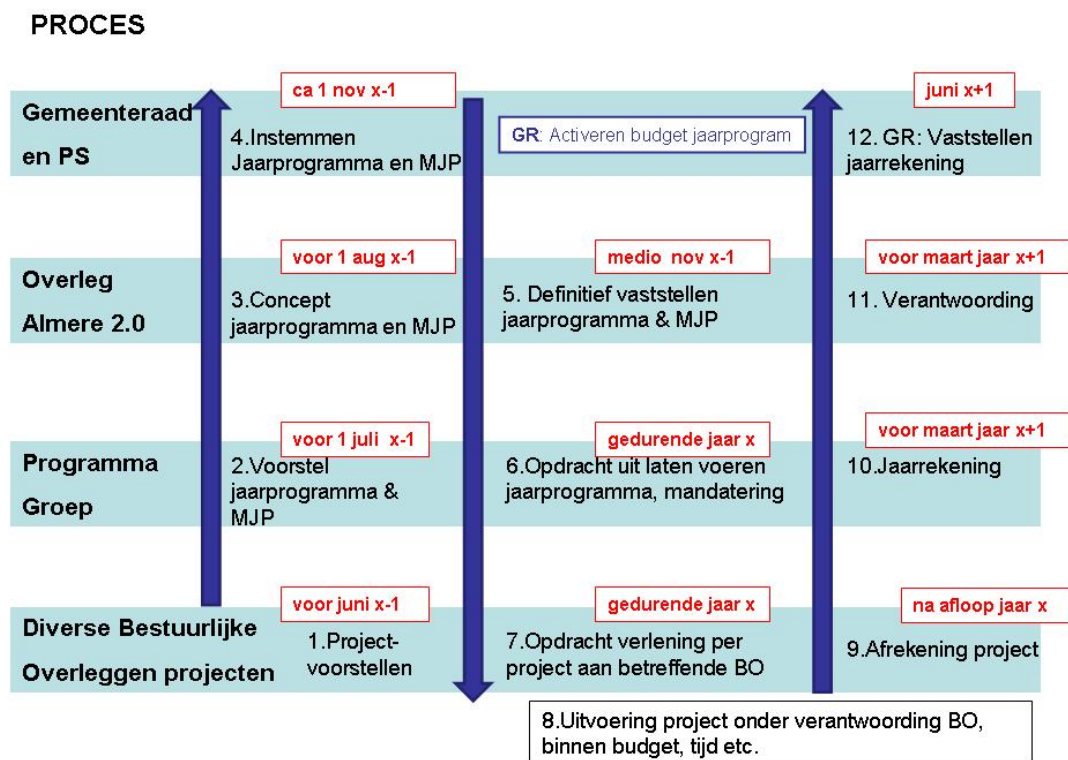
PROCES

Gemeenteraad en PS

ca 1 nov x-1

4.Instemmen Jaarprogramma en MJP

GR: Activeren budget jaarprogram

juni x+1

12. GR: Vaststellen jaarrekening

Overleg Almere 2.0

voor 1 aug x-1

3.Concept jaarprogramma en MJP

medio nov x-1

5. Definitief vaststellen jaarprogramma & MJP

voor maart jaar x+1

11. Verantwoording

Programma Groep

voor 1 juli x-1

2.Voorstel jaarprogramma & MJP

gedurende jaar x

6.Opdracht uit laten voeren jaarprogramma, mandatering

voor maart jaar x+1

10.Jaarrekening

Diverse Bestuurlijke Overleggen projecten

voor juni x-1

1.Projectvoorstellen

gedurende jaar x

7.Opdracht verlening per project aan betreffende BO

na afloop jaar x

9.Afrekening project

8.Uitvoering project onder verantwoording BO, binnen budget, tijd etc.